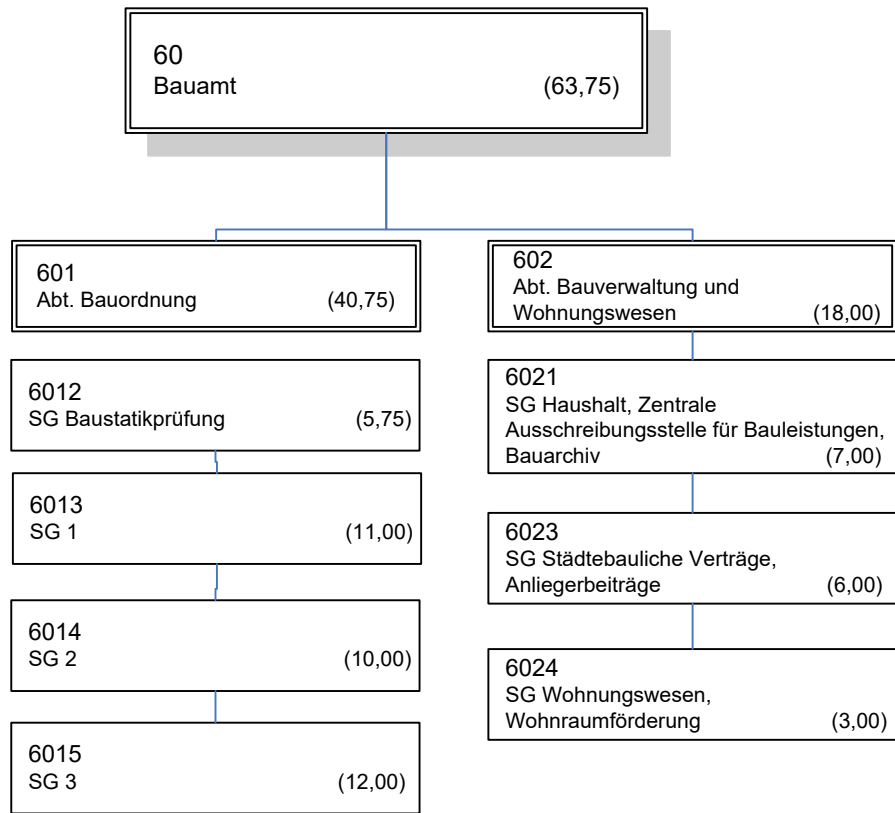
60
Bauamt (63,75)

601
Abt. Bauordnung (40,75)

6012
SG Baustatikprüfung (5,75)

6013
SG 1 (11,00)

6014
SG 2 (10,00)

6015
SG 3 (12,00)

602
Abt. Bauverwaltung und Wohnungswesen (18,00)

6021
SG Haushalt, Zentrale Ausschreibungsstelle für Bauleistungen, Bauarchiv (7,00)

6023
SG Städtebauliche Verträge, Anliegerbeiträge (6,00)

6024
SG Wohnungswesen, Wohnraumförderung (3,00)